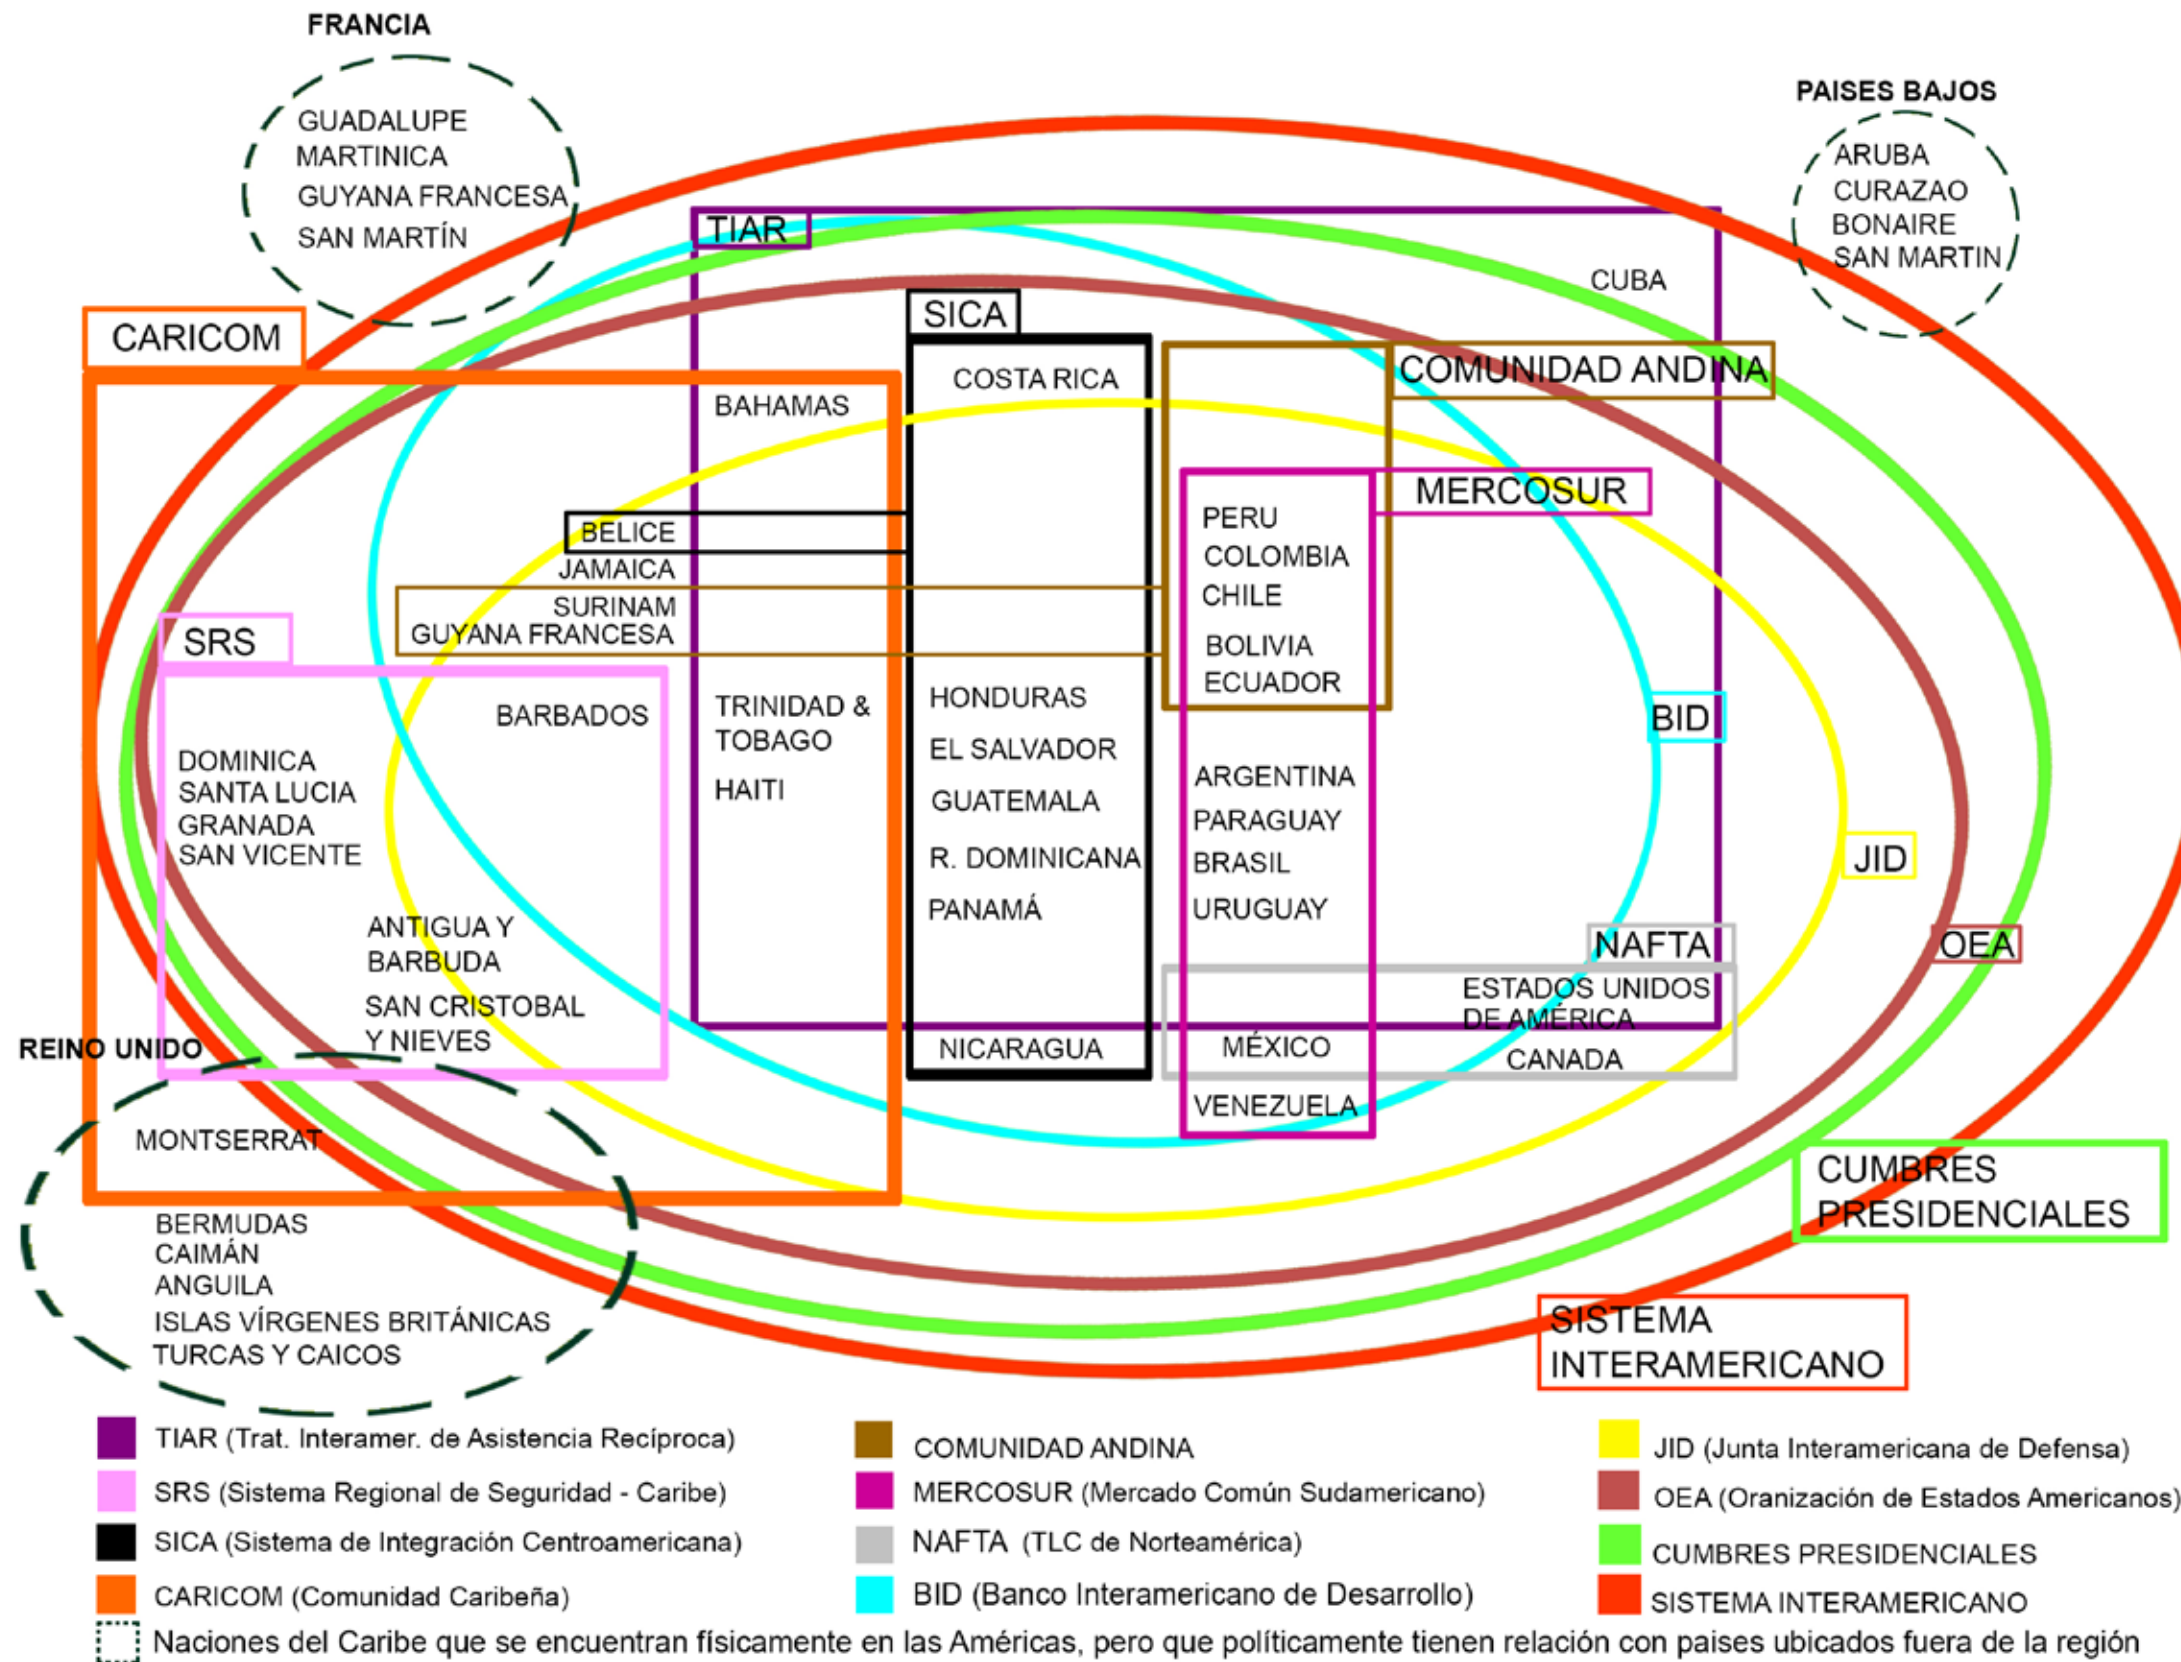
FRANCIA

GUADALUPE
MARTINICA
GUYANA FRANCESA
SAN MARTÍN

PAISES BAJOS

ARUBA
CURAZAO
BONAIRE
SAN MARTIN

TIAR

CUBA

SICA

CARICOM

COSTA RICA

COMUNIDAD ANDINA

BAHAMAS

MERCOSUR

BELICE
JAMAICA
SURINAM
GUYANA FRANCESA

PERU
COLOMBIA
CHILE
BOLIVIA
ECUADOR

SRS

BARBADOS

TRINIDAD & TOBAGO
HAITI

HONDURAS
EL SALVADOR
GUATEMALA
R. DOMINICANA
PANAMÁ

BID

DOMINICA
SANTA LUCIA
GRANADA
SAN VICENTE

ARGENTINA
PARAGUAY
BRASIL
URUGUAY

JID

ANTIGUA Y BARBUDA
SAN CRISTOBAL Y NIEVES

NAFTA

OEA

ESTADOS UNIDOS DE AMÉRICA

REINO UNIDO

NICARAGUA

MÉXICO

CANADA

VENEZUELA

MONTSERRAT

CUMBRES PRESIDENCIALES

BERMUDAS
CAIMÁN
ANGUILA
ISLAS VÍRGENES BRITÁNICAS
TURCAS Y CAICOS

SISTEMA INTERAMERICANO

TIAR (Trat. Interamer. de Asistencia Recíproca)
SRS (Sistema Regional de Seguridad - Caribe)
SICA (Sistema de Integración Centroamericana)
CARICOM (Comunidad Caribeña)
COMUNIDAD ANDINA
MERCOSUR (Mercado Común Sudamericano)
NAFTA (TLC de Norteamérica)
BID (Banco Interamericano de Desarrollo)
JID (Junta Interamericana de Defensa)
OEA (Oranización de Estados Americanos)
CUMBRES PRESIDENCIALES
SISTEMA INTERAMERICANO
Naciones del Caribe que se encuentran físicamente en las Américas, pero que políticamente tienen relación con paises ubicados fuera de la región